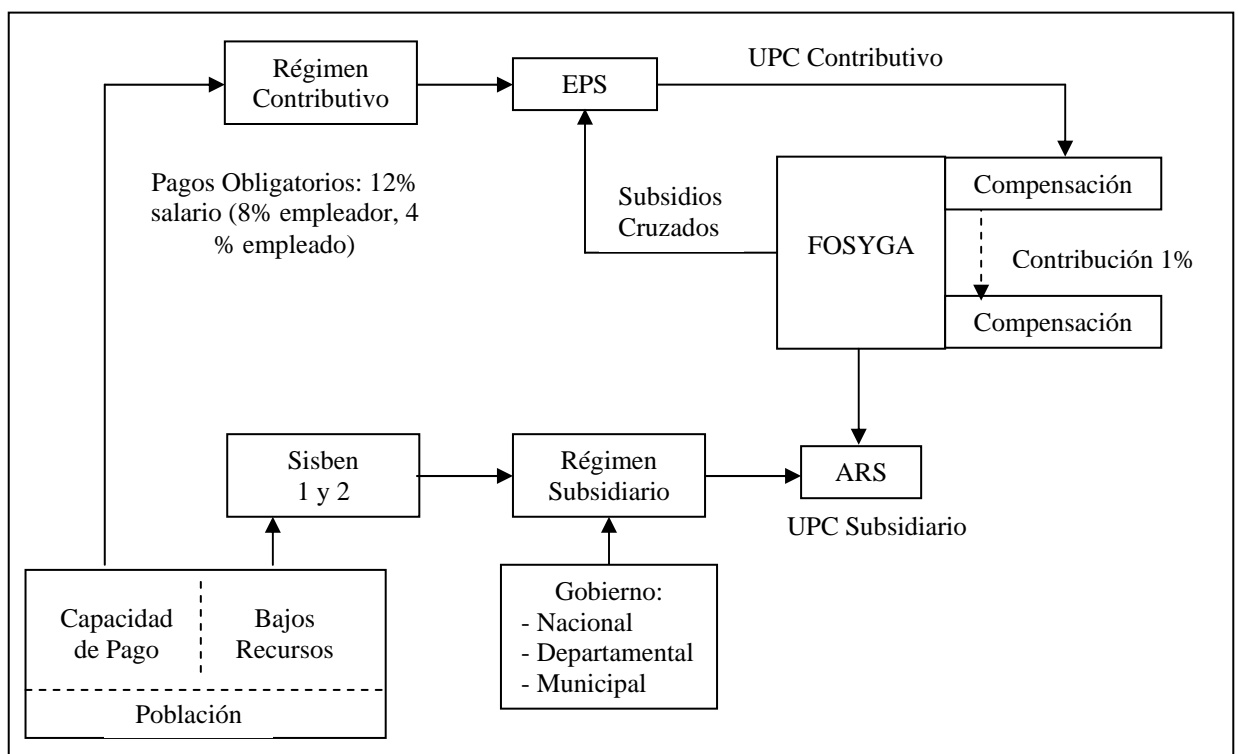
Régimen Contributivo

EPS

UPC Contributivo

Pagos Obligatorios: 12% salario (8% empleador, 4 % empleado)

Subsidios Cruzados

FOSYGA

Compensación

Contribución 1%

Compensación

Sisben 1 y 2

Régimen Subsidiario

ARS

UPC Subsidiario

Capacidad de Pago

Bajos Recursos

Población

Gobierno:
- Nacional
- Departamental
- Municipal